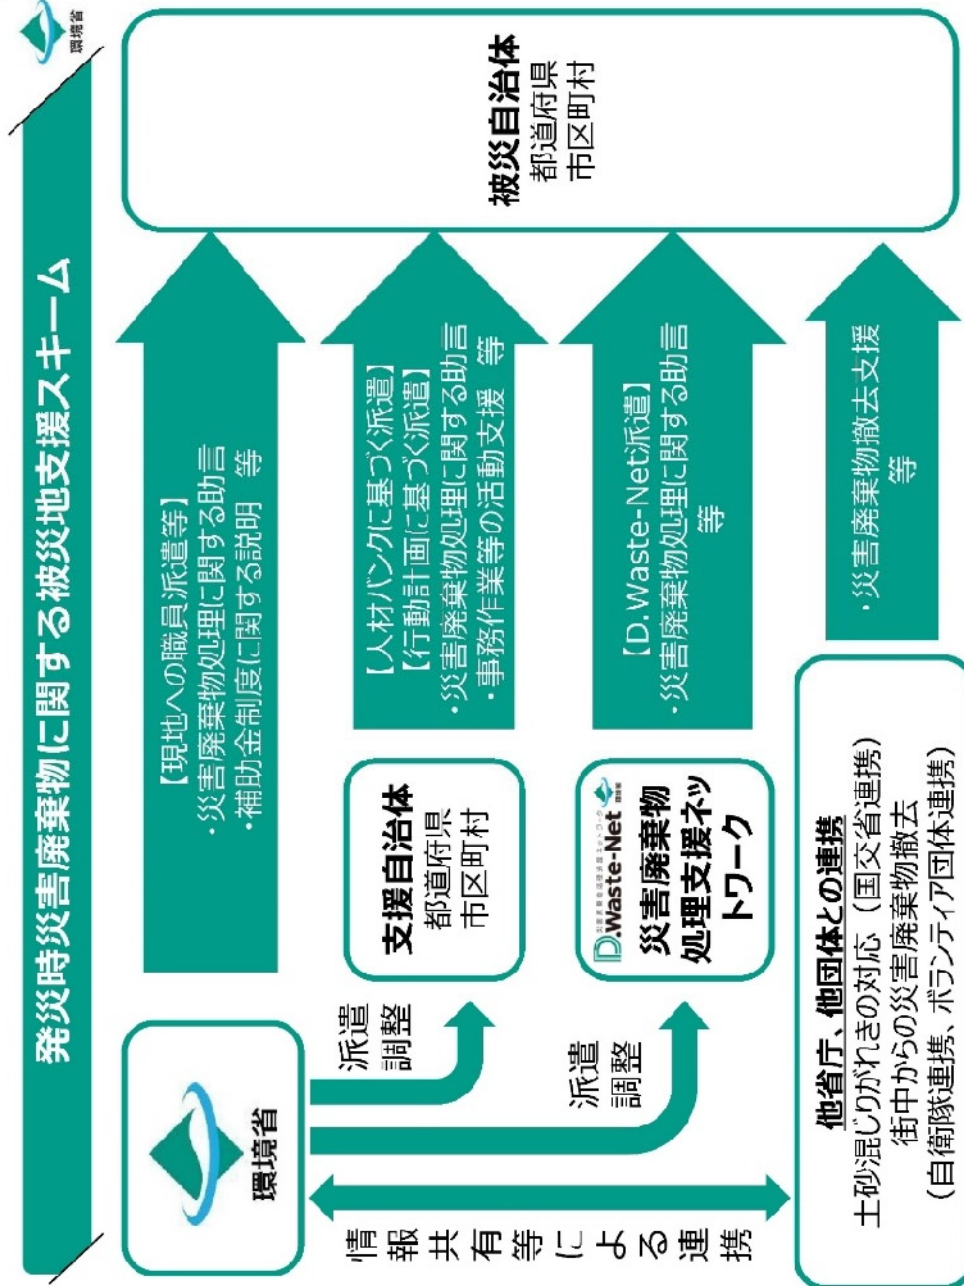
環境省

発災時災害廃棄物に関する被災地支援スキーム

被災自治体
都道府県
市区町村

【現地への職員派遣等】
・災害廃棄物処理に関する助言
・補助金制度に関する説明 等

【人材バンクに基づく派遣】
【行動計画に基づく派遣】
・災害廃棄物処理に関する助言
・事務作業等の活動支援 等

【D.Waste-Net派遣】
・災害廃棄物処理に関する助言 等

・災害廃棄物撤去支援 等

環境省

派遣
調整

支援自治体
都道府県
市区町村

派遣
調整

D.Waste-Net
災害廃棄物処理支援ネットワーク

情報共有等による連携

他省庁、他団体との連携
土砂混じりがれきの対応（国交省連携）
街中からの災害廃棄物撤去
（自衛隊連携、ボランティア団体連携）